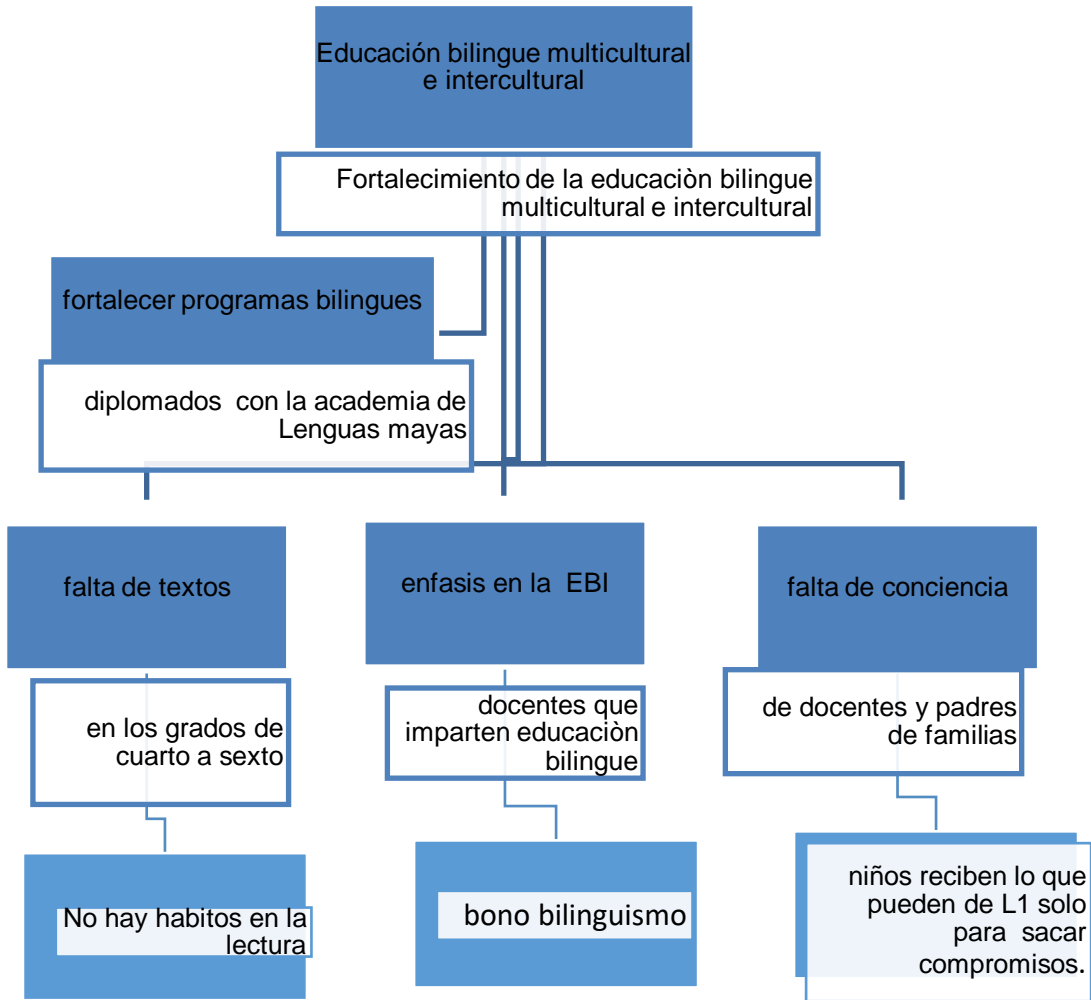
Educación bilingue multicultural e intercultural

Fortalecimiento de la educaciòn bilingue multicultural e intercultural

fortalecer programas bilingues

diplomados con la academia de Lenguas mayas

falta de textos

en los grados de cuarto a sexto

No hay habitos en la lectura

enfasis en la EBI

docentes que imparten educaciòn bilingue

bono bilinguismo

falta de conciencia

de docentes y padres de familias

niños reciben lo que pueden de L1 solo para sacar compromisos.